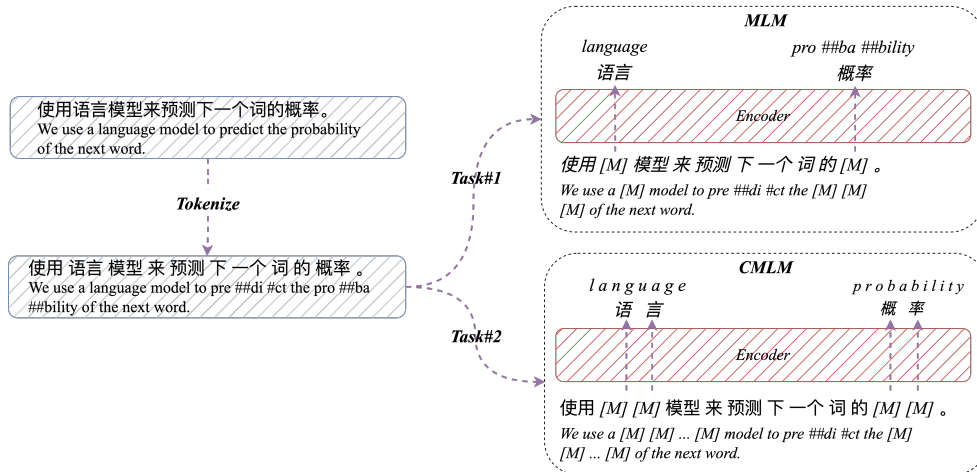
使用语言模型来预测下一个词的概率。
We use a language model to predict the probability of the next word.

Tokenize

使用 语言 模型 来 预测 下 一个 词 的 概率 。
We use a language model to pre ##di #ct the pro ##ba ##bility of the next word.

Task#1

MLM

language
语言

pro ##ba ##bility
概率

Encoder

使用 [M] 模型 来 预测 下 一个 词 的 [M] 。
We use a [M] model to pre ##di #ct the [M] [M] [M] of the next word.

Task#2

CMLM

l a n g u a g e
语 言

p r o b a b i l i t y
概 率

Encoder

使用 [M] [M] 模型 来 预测 下 一个 词 的 [M] [M] 。
We use a [M] [M] ... [M] model to pre ##di #ct the [M] [M] ... [M] of the next word.